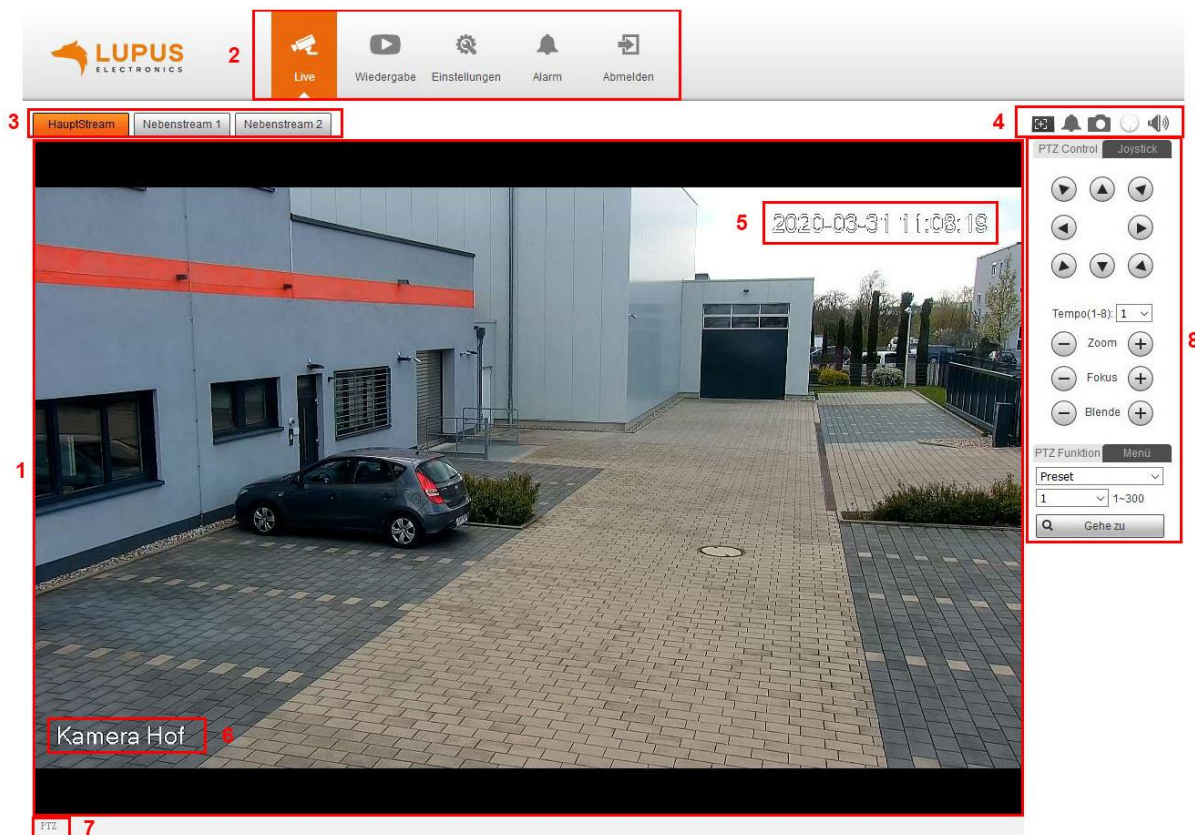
LUPUS ELECTRONICS

2

Live Wiedergabe Einstellungen Alarm Abmelden

3

HauptStream Nebenstream 1 Nebenstream 2

4

PTZ Control Joystick

5

2020-03-31 11:08:18

Tempo(1-8): 1

Zoom

Fokus

Blende

8

1

PTZ Funktion Menü

Preset

1 1~300

Gehe zu

Kamera Hof

6

PTZ

7